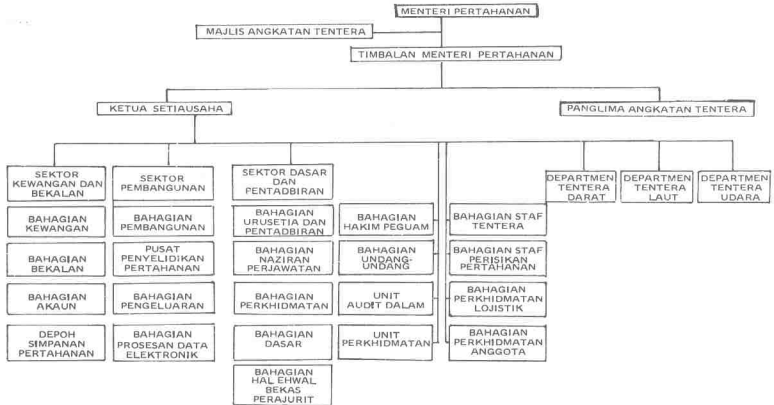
MENTERI PERTAHANAN

MAJLIS ANGKATAN TENTERA

TIMBALAN MENTERI PERTAHANAN

KETUA SETIAUSAHA

PANGLIMA ANGKATAN TENTERA

SEKTOR KEWANGAN DAN BEKALAN

BAHAGIAN KEWANGAN

BAHAGIAN BEKALAN

BAHAGIAN AKAUN

DEPOH SIMPANAN PERTAHANAN

SEKTOR PEMBANGUNAN

BAHAGIAN PEMBANGUNAN

PUSAT PENYELIDIKAN PERTAHANAN

BAHAGIAN PENGELUARAN

BAHAGIAN PROSESAN DATA ELEKTRONIK

SEKTOR DASAR DAN PENTADBIRAN

BAHAGIAN URUSETIA DAN PENTADBIRAN

BAHAGIAN NAZIRAN PERJAWATAN

BAHAGIAN PERKHIDMATAN

BAHAGIAN DASAR

BAHAGIAN HAL EHWAL BEKAS PERAJURIT

BAHAGIAN HAKIM PEGUAM

BAHAGIAN UNDANG-UNDANG

UNIT AUDIT DALAM

UNIT PERKHIDMATAN

BAHAGIAN STAF TENTERA

BAHAGIAN STAF PERISIKAN PERTAHANAN

BAHAGIAN PERKHIDMATAN LOJISTIK

BAHAGIAN PERKHIDMATAN ANGGOTA

DEPARTMEN TENTERA DARAT

DEPARTMEN TENTERA LAUT

DEPARTMEN TENTERA UDARA